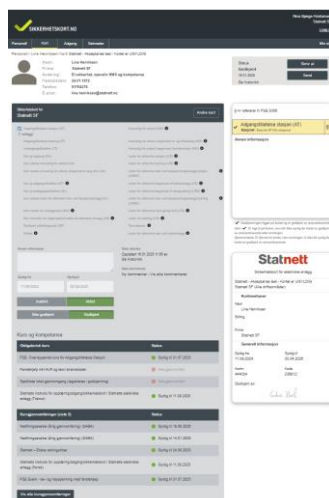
SIKKERHETSKORT.NO

Personell  PSA  Adgang  Statnett

Navn: Line Henriksen
Firma: Statnett SF
Avdeling: Elsikkerhet, beredskap og kompetanse
Telefonnummer: 2631 1876
Telefon: 97764276
E-post: line.henriksen@statnett.no

Statnett SF

Kontaktinformasjon

Kurs og Kompetanse

Obligatoriske kurs | Status
FSE: Overgangsbestemmelse for Anlegg ansvarlig | Gyldig til 31.07.2025
Førstehjelp ved HLR og bruk av hjertestarter | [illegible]
Sjekkliste ved gjennomgang i tegnerom / godkjenning | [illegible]
Statnetts instruks for rapportering/godkjenningsinstruks i Statnetts elektriske anlegg (Faktor) | Gyldig til 11.04.2025

Kompetansemålinger (nivå 3) | Status
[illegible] | Gyldig til 18.04.2025
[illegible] | Gyldig til 14.01.2025
Statnett – Felles verneregler | Gyldig til 24.04.2025
Statnetts instruks for rapportering/godkjenningsinstruks i Statnetts elektriske anlegg (Nivå) | Gyldig til 11.04.2025
FSE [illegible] | Gyldig til 31.01.2025

Vis alle kurs og kompetanse

Line Henriksen i FSE 2025

Anleggsansvarlig stasjon (AT)

Statnett
Sikkerhetskort for elektriske anlegg
Statnett – Anleggsansvarlig – Kurs i FSE 2025
Statnett SF

Navn
Line Henriksen

Firma
Statnett SF

Gyldig fra
11.04.2024
Gyldig til
30.04.2025

Line Henriksen